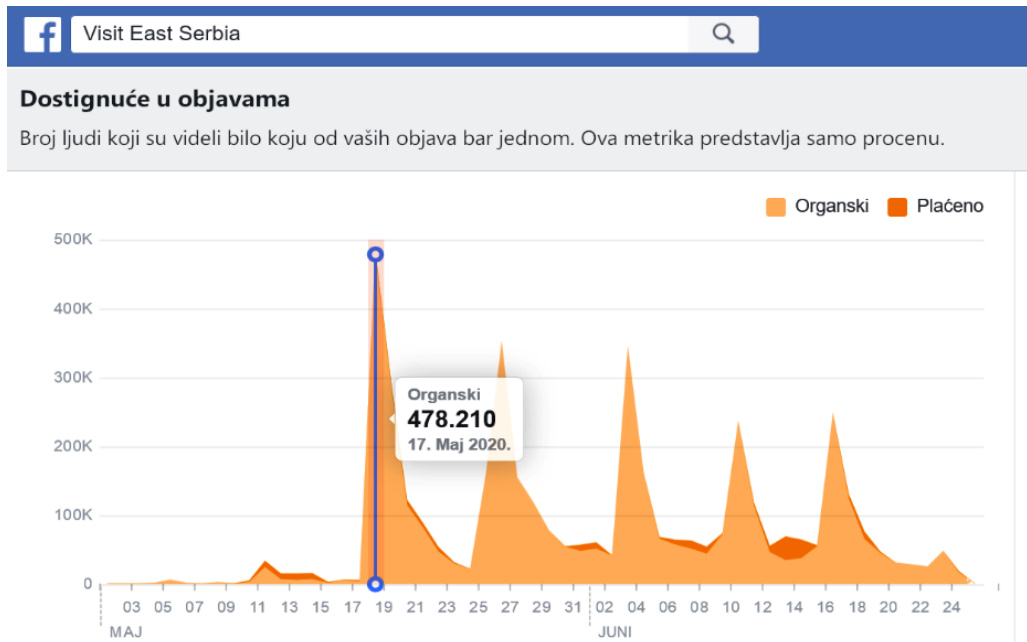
Visit East Serbia

Dostignuće u objavama

Broj ljudi koji su videli bilo koju od vaših objava bar jednom. Ova metrika predstavlja samo procenu.

Organski Plaćeno

500K
400K
300K
200K
100K
0

Organski
478.210
17. Maj 2020.

03 05 07 09 11 13 15 17 19 21 23 25 27 29 31 02 04 06 08 10 12 14 16 18 20 22 24
MAJ
JUNI